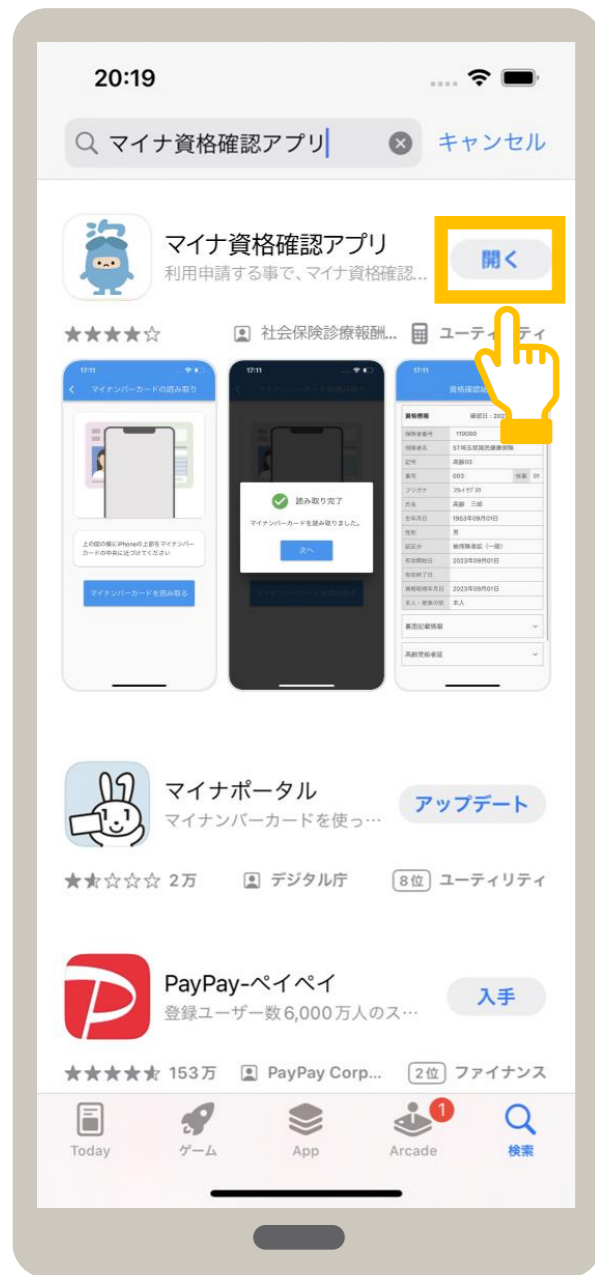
20:19

マイナ資格確認アプリ

キャンセル

マイナ資格確認アプリ

利用申請する事で、マイナ資格確認...

開く

★★★★☆

社会保険診療報酬...

ユーティリティ

17:11

マイナンバーカードの読み取り

上の図の様にiPhoneの上部をマイナンバーカードの中央に近づけてください

マイナンバーカードを読み取る

17:11

読み取り完了

マイナンバーカードを読み取りました。

次へ

17:11

資格確認結果

資格情報

確認日：202

保険者番号 110000

保険者名 ST埼玉県国民健康保険

記号 高齢03

番号 003 枝番 01

フリガナ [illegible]

氏名 高齢 三郎

生年月日 1953年09月01日

性別 男

区分 後期高齢者（一般）

有効開始日 2023年09月01日

有効終了日

資格取得年月日 2023年09月01日

本人・家族の別 本人

高額療養費

高齢受給者証

マイナポータル

マイナンバーカードを使っ…

アップデート

★★☆☆☆ 2万

デジタル庁

8位 ユーティリティ

PayPay-ペイペイ

登録ユーザー数6,000万人のス…

入手

★★★★★ 153万

PayPay Corp...

2位 ファイナンス

Today

ゲーム

App

1

Arcade

検索